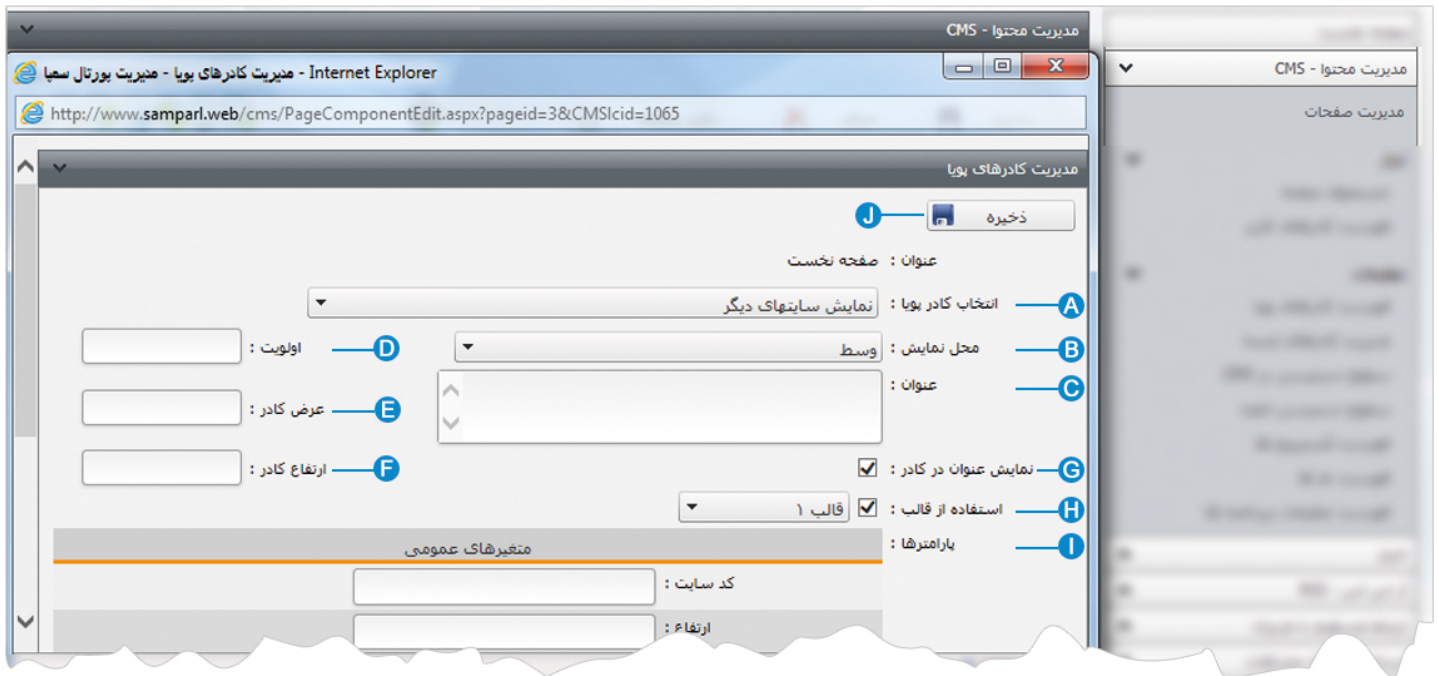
مدیریت محتوا - CMS

مدیریت کادرهای پویا - مدیریت پورتال سمپا - Internet Explorer

http://www.samparl.web/cms/PageComponentEdit.aspx?pageid=3&CMSIcid=1065

مدیریت محتوا - CMS

مدیریت صفحات

مدیریت کادرهای پویا

ذخیره J

عنوان : صفحه نخست

A انتخاب کادر پویا : نمایش سایتهای دیگر

B محل نمایش : وسط

D اولویت :

C عنوان :

E عرض کادر :

F ارتفاع کادر :

G نمایش عنوان در کادر :

H استفاده از قالب : قالب ۱

I پارامترها :

متغیرهای عمومی

کد سایت :

ارتفاع :